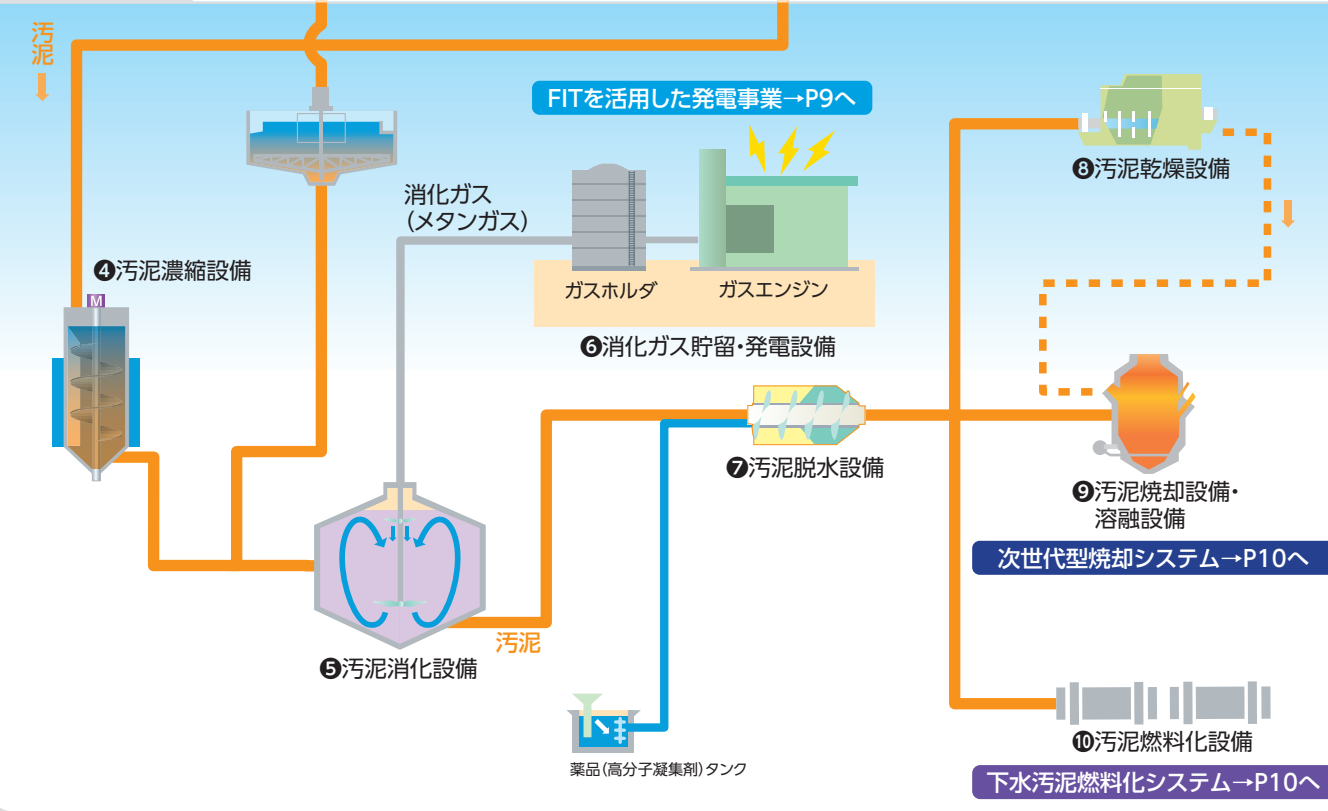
汚泥

FITを活用した発電事業→P9へ

❽汚泥乾燥設備

消化ガス
(メタンガス)

❹汚泥濃縮設備

M

ガスホルダ

ガスエンジン

❻消化ガス貯留・発電設備

❼汚泥脱水設備

❾汚泥焼却設備・溶融設備

次世代型焼却システム→P10へ

汚泥

❺汚泥消化設備

❿汚泥燃料化設備

薬品(高分子凝集剤)タンク

下水汚泥燃料化システム→P10へ